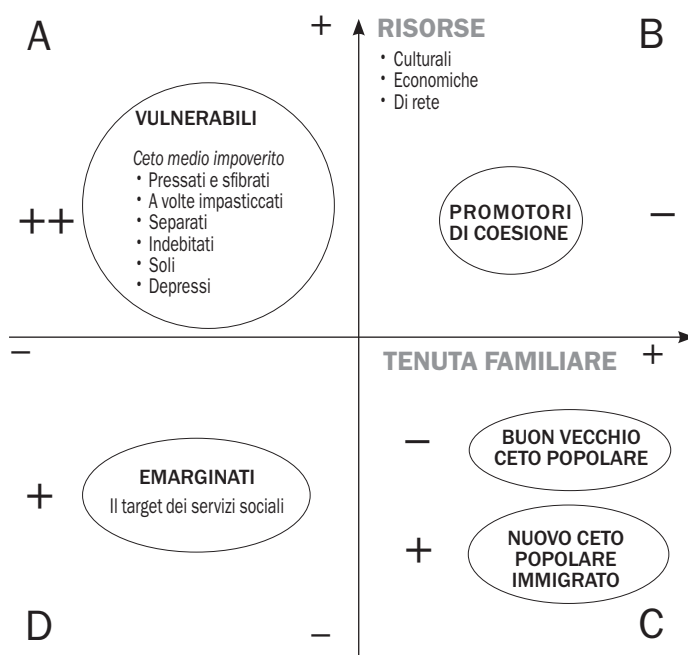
A

+

RISORSE

B

• Culturali
• Economiche
• Di rete

VULNERABILI

*Ceto medio impoverito*
• Pressati e sfibrati
• A volte impasticcati
• Separati
• Indebitati
• Soli
• Depressi

++

PROMOTORI DI COESIONE

–

–

TENUTA FAMILIARE

+

–

BUON VECCHIO CETO POPOLARE

+

EMARGINATI

Il target dei servizi sociali

+

NUOVO CETO POPOLARE IMMIGRATO

D

–

C